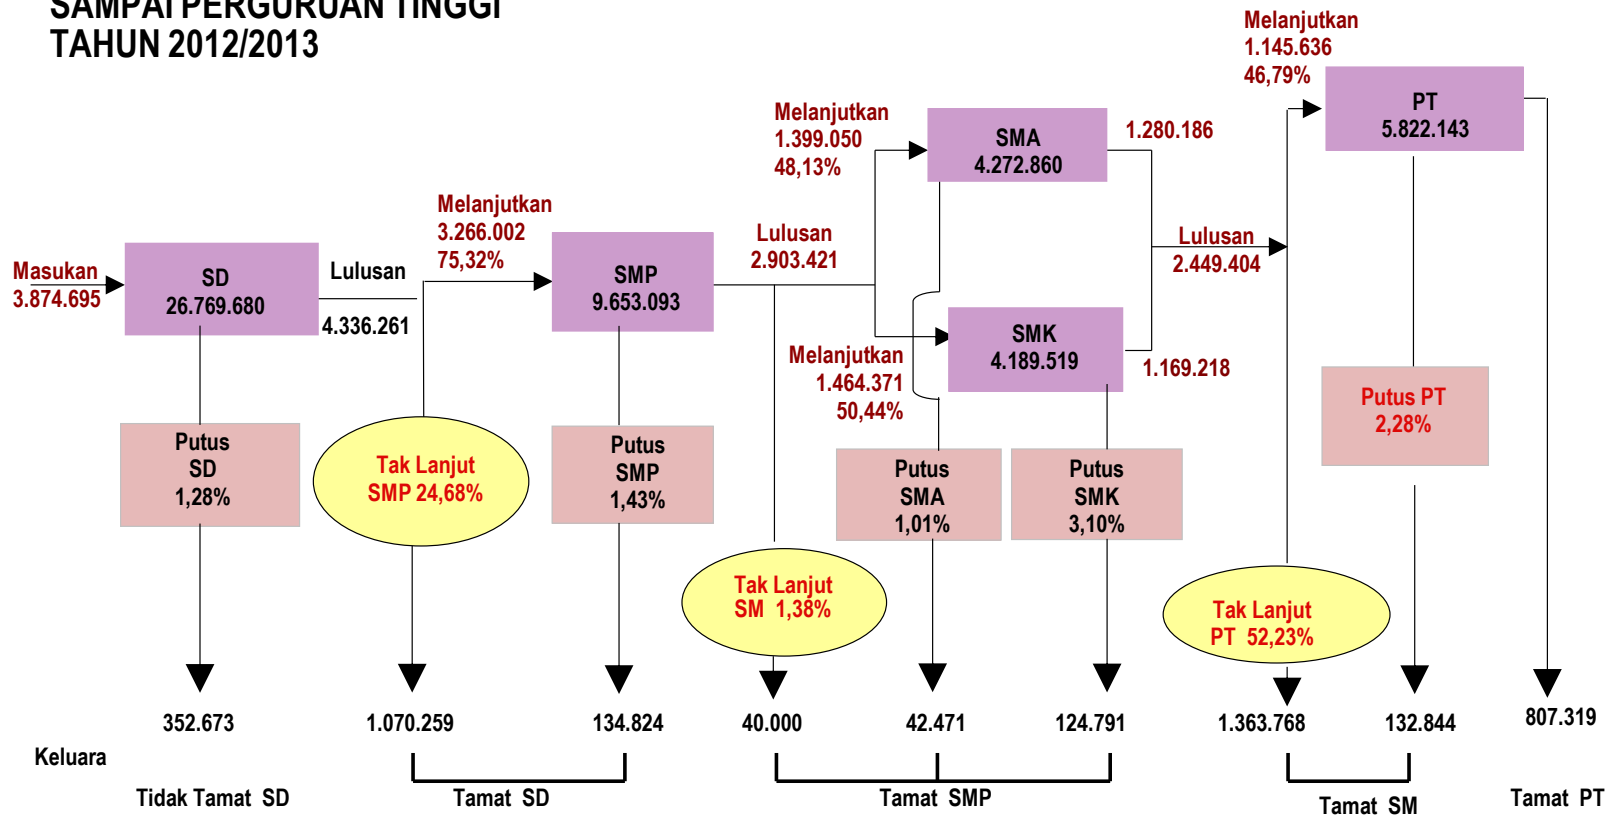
SAMPAI PERGURUAN TINGGI
TAHUN 2012/2013

Masukan
3.874.695

SD
26.769.680

Lulusan
4.336.261

Melanjutkan
3.266.002
75,32%

SMP
9.653.093

Lulusan
2.903.421

Melanjutkan
1.399.050
48,13%

SMA
4.272.860

1.280.186

Melanjutkan
1.464.371
50,44%

SMK
4.189.519

1.169.218

Lulusan
2.449.404

Melanjutkan
1.145.636
46,79%

PT
5.822.143

Putus
SD
1,28%

Tak Lanjut
SMP 24,68%

Putus
SMP
1,43%

Tak Lanjut
SM 1,38%

Putus
SMA
1,01%

Putus
SMK
3,10%

Tak Lanjut
PT 52,23%

Putus PT
2,28%

352.673
1.070.259
134.824
40.000
42.471
124.791
1.363.768
132.844
807.319

Keluara

Tidak Tamat SD
Tamat SD
Tamat SMP
Tamat SM
Tamat PT